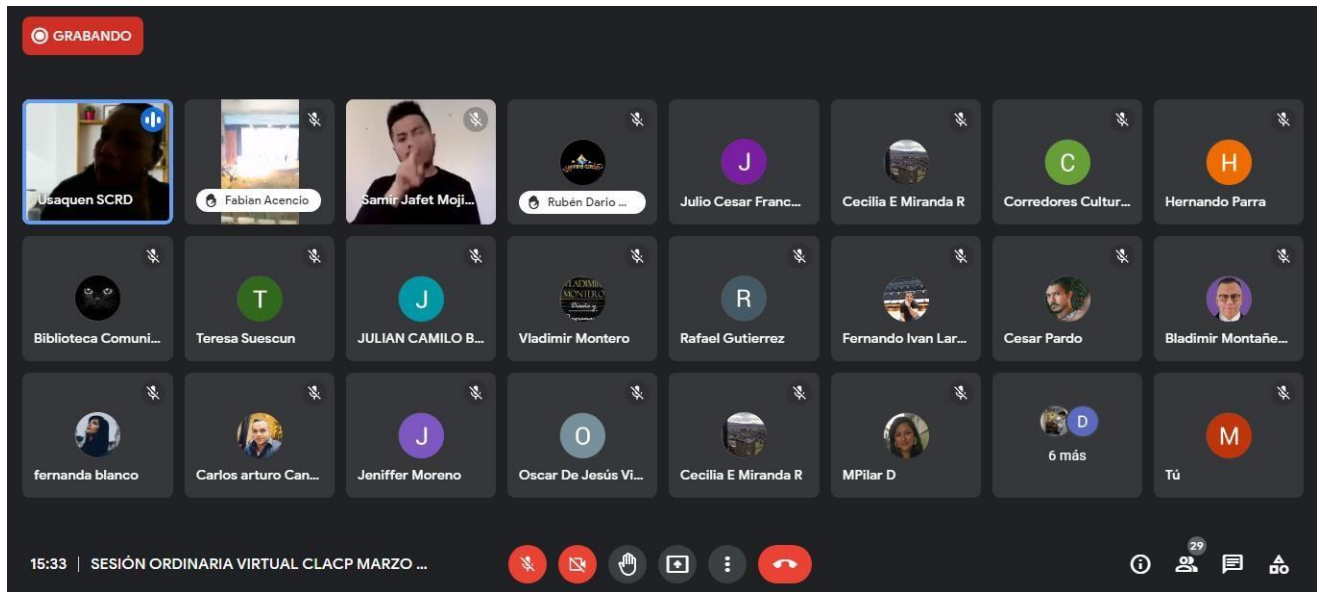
GRABANDO

Usaquen SCRD

Fabian Acencio

Samir Jafet Moji...

Rubén Darío ...

J
Julio Cesar Franc...

Cecilia E Miranda R

C
Corredores Cultur...

H
Hernando Parra

Biblioteca Comuni...

T
Teresa Suescun

J
JULIAN CAMILO B...

VLADIMIR MONTERO
Vladimir Montero

R
Rafael Gutierrez

Fernando Ivan Lar...

Cesar Pardo

Bladimir Montañe...

fernanda blanco

Carlos arturo Can...

J
Jeniffer Moreno

O
Oscar De Jesús Vi...

Cecilia E Miranda R

MPilar D

D
6 más

M
Tú

15:33 | SESIÓN ORDINARIA VIRTUAL CLACP MARZO ...

29